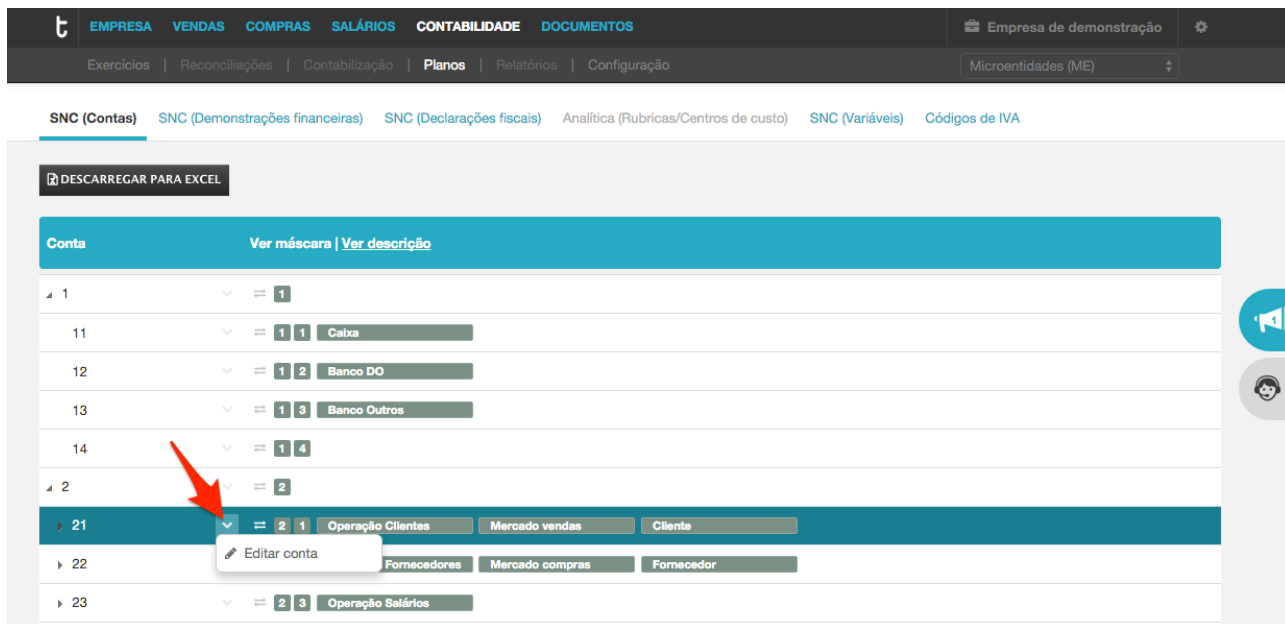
t EMPRESA VENDAS COMPRAS SALÁRIOS CONTABILIDADE DOCUMENTOS

Empresa de demonstração

Exercícios | Reconciliações | Contabilização | Planos | Relatórios | Configuração

Microentidades (ME)

SNC (Contas) SNC (Demonstrações financeiras) SNC (Declarações fiscais) Analítica (Rubricas/Centros de custo) SNC (Variáveis) Códigos de IVA

DESCARREGAR PARA EXCEL

| Conta | Ver máscara \| Ver descrição |
|---|---|
| 1 | 1 |
| 11 | 1 1 Caixa |
| 12 | 1 2 Banco DO |
| 13 | 1 3 Banco Outros |
| 14 | 1 4 |
| 2 | 2 |
| 21 | 2 1 Operação Clientes Mercado vendas Cliente |
| 22 | Fornecedores Mercado compras Fornecedor |
| 23 | 2 3 Operação Salários |

Editar conta